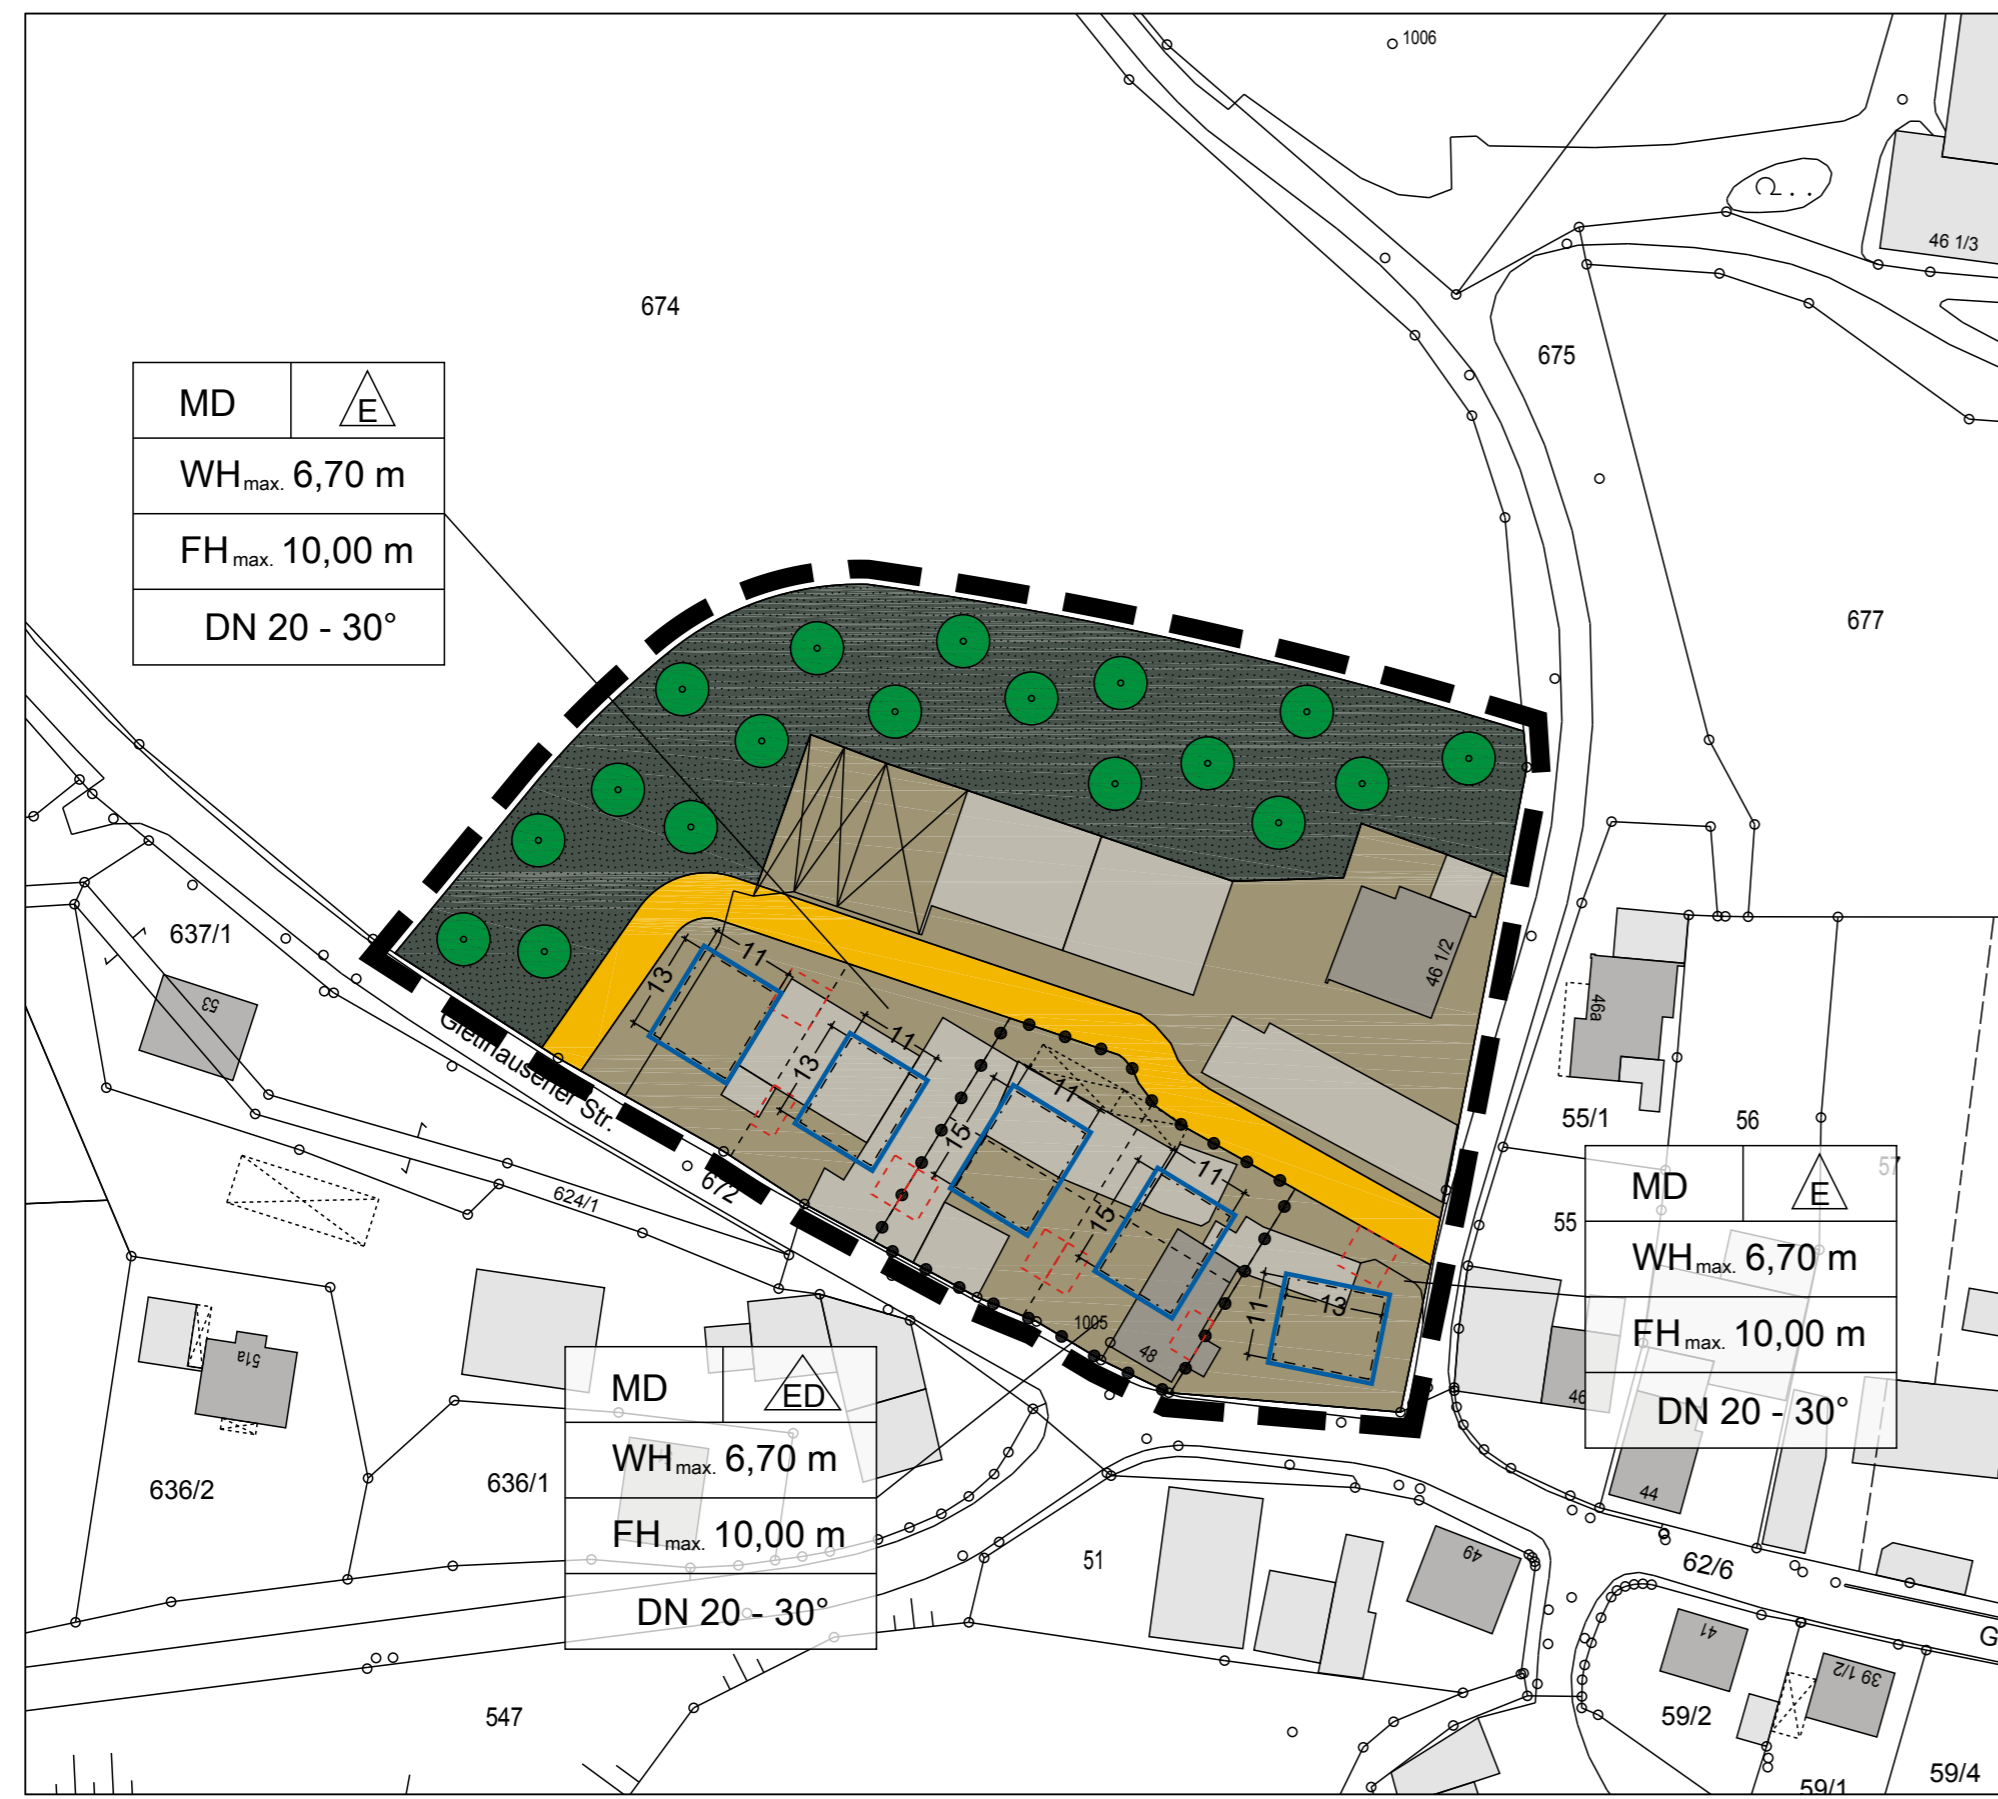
1006

674

675

677

| MD | E |
|---|---|
| WH$_{max.}$ 6,70 m | |
| FH$_{max.}$ 10,00 m | |
| DN 20 - 30° | |

46 1/3

637/1

53

Gleimhausener Str.

672

624/1

11

13

11

13

15

11

15

11

11

13

46 1/2

46a

55/1

56

57

55

| MD | E |
|---|---|
| WH$_{max.}$ 6,70 m | |
| FH$_{max.}$ 10,00 m | |
| DN 20 - 30° | |

1005

48

46

44

51a

636/2

636/1

| MD | ED |
|---|---|
| WH$_{max.}$ 6,70 m | |
| FH$_{max.}$ 10,00 m | |
| DN 20 - 30° | |

51

49

62/6

41

39 1/2

59/2

547

59/1

59/4

G